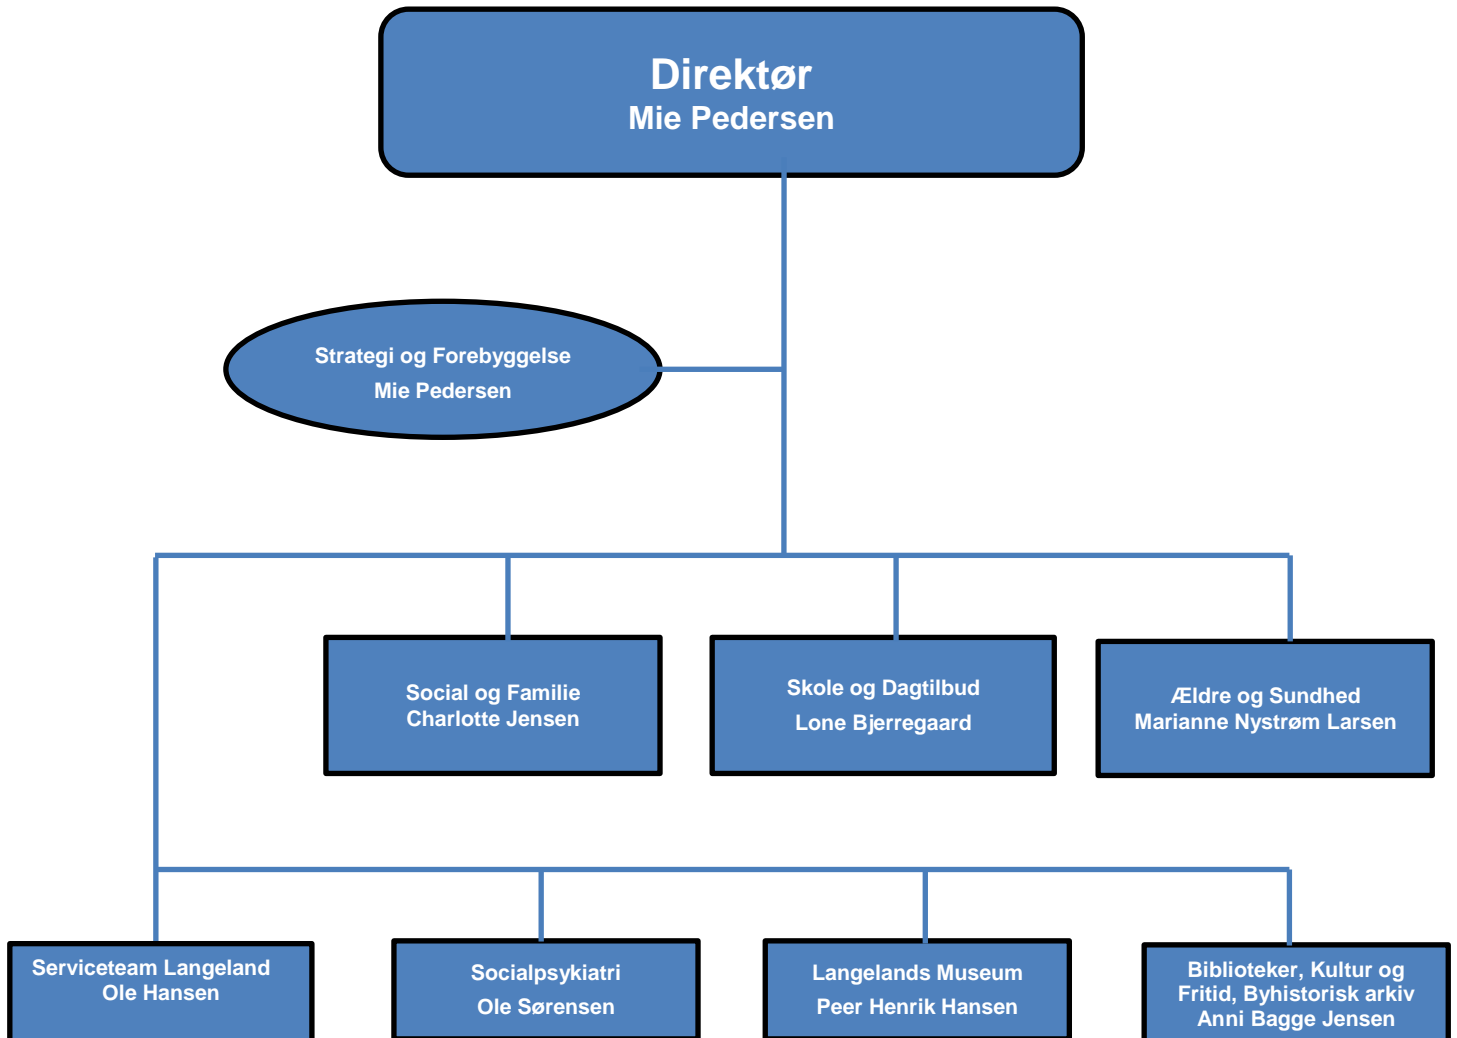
Direktør
Mie Pedersen

Strategi og Forebyggelse
Mie Pedersen

Social og Familie
Charlotte Jensen

Skole og Dagtilbud
Lone Bjerregaard

Ældre og Sundhed
Marianne Nystrøm Larsen

Serviceteam Langeland
Ole Hansen

Socialpsykiatri
Ole Sørensen

Langelands Museum
Peer Henrik Hansen

Biblioteker, Kultur og Fritid, Byhistorisk arkiv
Anni Bagge Jensen